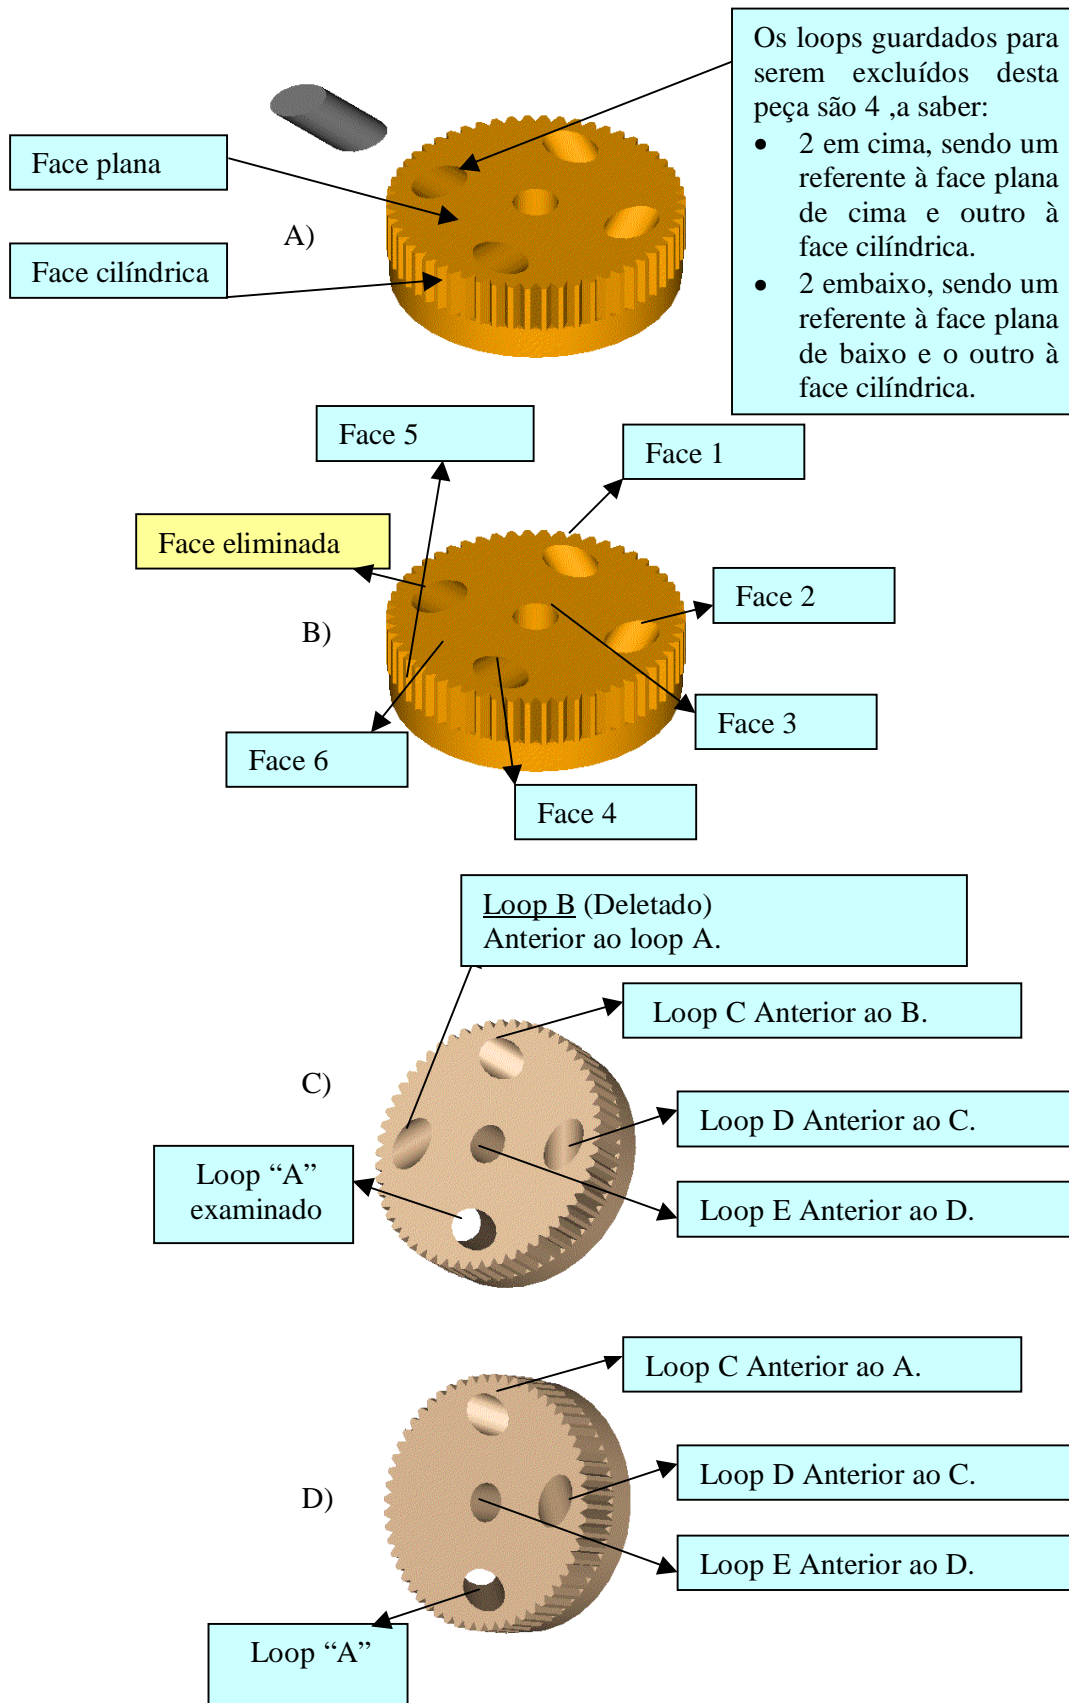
Os loops guardados para serem excluídos desta peça são 4 ,a saber:

- 2 em cima, sendo um referente à face plana de cima e outro à face cilíndrica.
- 2 embaixo, sendo um referente à face plana de baixo e o outro à face cilíndrica.

Face plana

A)

Face cilíndrica

Face 5

Face 1

Face eliminada

Face 2

B)

Face 3

Face 6

Face 4

Loop B (Deletado)
Anterior ao loop A.

Loop C Anterior ao B.

C)

Loop D Anterior ao C.

Loop "A" examinado

Loop E Anterior ao D.

Loop C Anterior ao A.

Loop D Anterior ao C.

D)

Loop E Anterior ao D.

Loop "A"